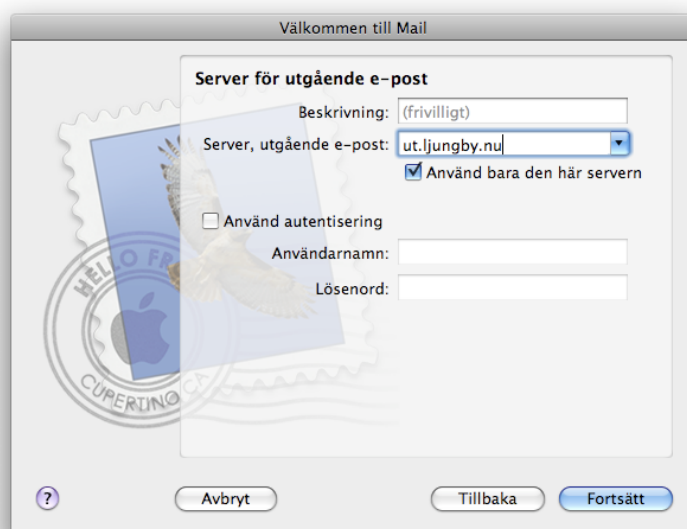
Välkommen till Mail

Server för utgående e-post

Beskrivning: (frivilligt)

Server, utgående e-post: ut.ljungby.nu

Använd bara den här servern

Använd autentisering

Användarnamn:

Lösenord:

HELLO FR

CUPERTINO CA

?

Avbryt

Tillbaka

Fortsätt